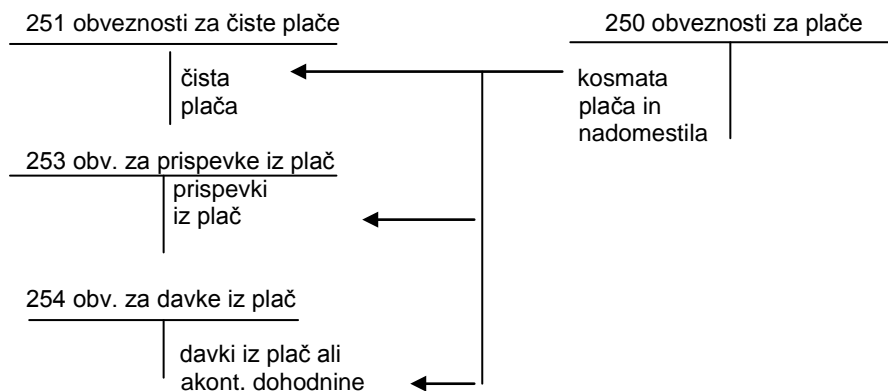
251 obveznosti za čiste plače

čista plača

250 obveznosti za plače

kosmata plača in nadomestila

253 obv. za prispevke iz plač

prispevki iz plač

254 obv. za davke iz plač

davki iz plač ali akont. dohodnine